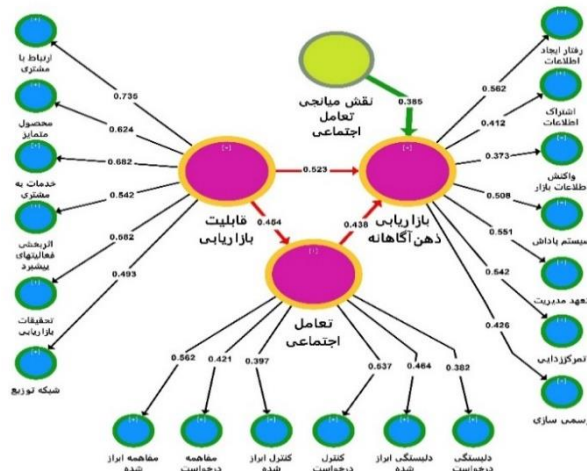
ارتباط با مشتری
محصول متمایز
خدمات به مشتری
اثربخشی فعالیتهای بهبود
تحقیقات بازاریابی
شبکه توزیع

0.735
0.624
0.682
0.542
0.582
0.493

قابلیت بازاریابی

نقش میانجی تعامل اجتماعی
0.385

0.523
0.484
0.438

بازاریابی ذهن آگاهانه

تعامل اجتماعی

رفتار ایجاد اطلاعات
اشتراک اطلاعات
واکنش طلاعات بازار
سیستم پاداش
تعهد مدیریت
تمرکززدایی
رسمی سازی

0.562
0.412
0.373
0.508
0.551
0.542
0.426

0.562
0.421
0.397
0.537
0.464
0.382

مفاهمه ابزار شده
مفاهمه درخواست
کنترل ابزار شده
کنترل درخواست
دلبستگی ابزار شده
دلبستگی درخواست